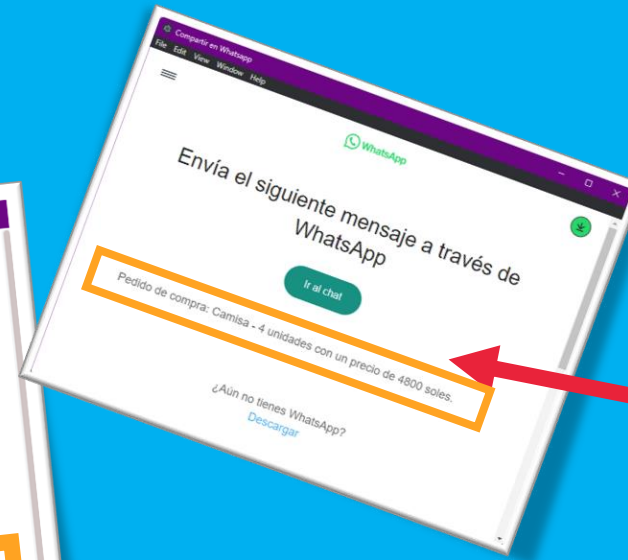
Compartir en Whatsapp

File Edit View Window Help

WhatsApp

Envía el siguiente mensaje a través de WhatsApp

Ir al chat

Pedido de compra: Camisa - 4 unidades con un precio de 4800 soles.

¿Aún no tienes WhatsApp?

Descargar